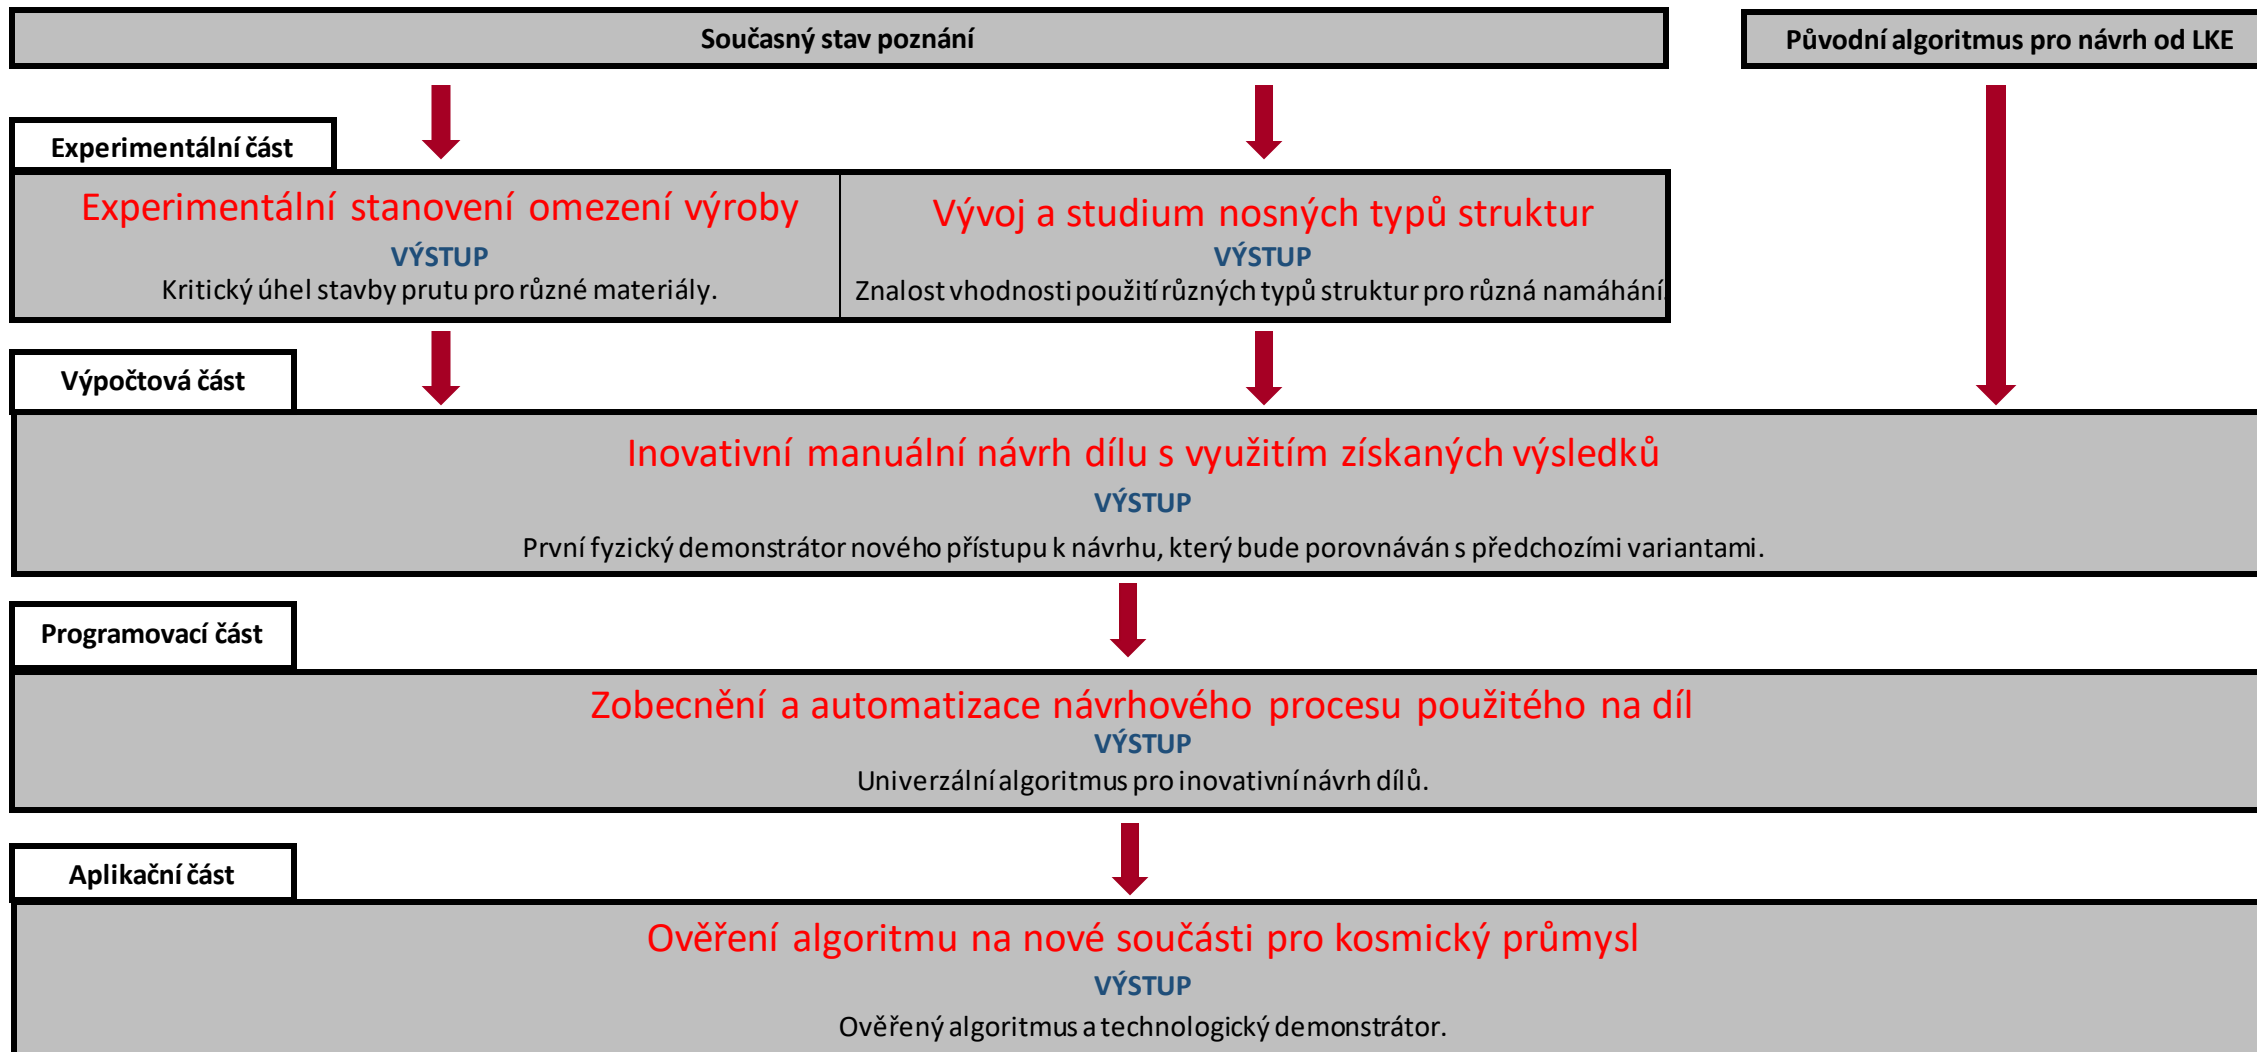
Současný stav poznání

Původní algoritmus pro návrh od LKE

Experimentální část

Experimentální stanovení omezení výroby
VÝSTUP
Kritický úhel stavby prutu pro různé materiály.

Vývoj a studium nosných typů struktur
VÝSTUP
Znalost vhodnosti použití různých typů struktur pro různá namáhání

Výpočtová část

Inovativní manuální návrh dílu s využitím získaných výsledků
VÝSTUP
První fyzický demonstrátor nového přístupu k návrhu, který bude porovnáván s předchozími variantami.

Programovací část

Zobecnění a automatizace návrhového procesu použitého na díl
VÝSTUP
Univerzální algoritmus pro inovativní návrh dílů.

Aplikační část

Ověření algoritmu na nové součásti pro kosmický průmysl
VÝSTUP
Ověřený algoritmus a technologický demonstrátor.